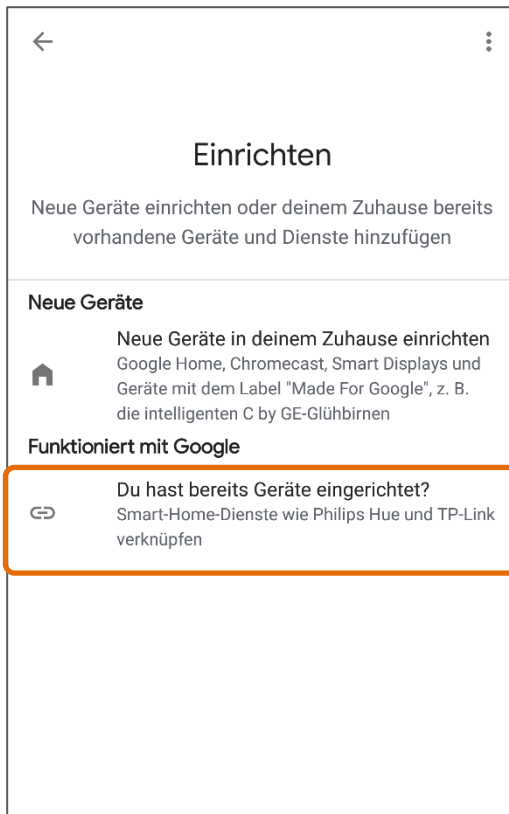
Einrichten

Neue Geräte einrichten oder deinem Zuhause bereits vorhandene Geräte und Dienste hinzufügen

Neue Geräte

Neue Geräte in deinem Zuhause einrichten
Google Home, Chromecast, Smart Displays und Geräte mit dem Label "Made For Google", z. B. die intelligenten C by GE-Glühbirnen

Funktioniert mit Google

Du hast bereits Geräte eingerichtet?
Smart-Home-Dienste wie Philips Hue und TP-Link verknüpfen